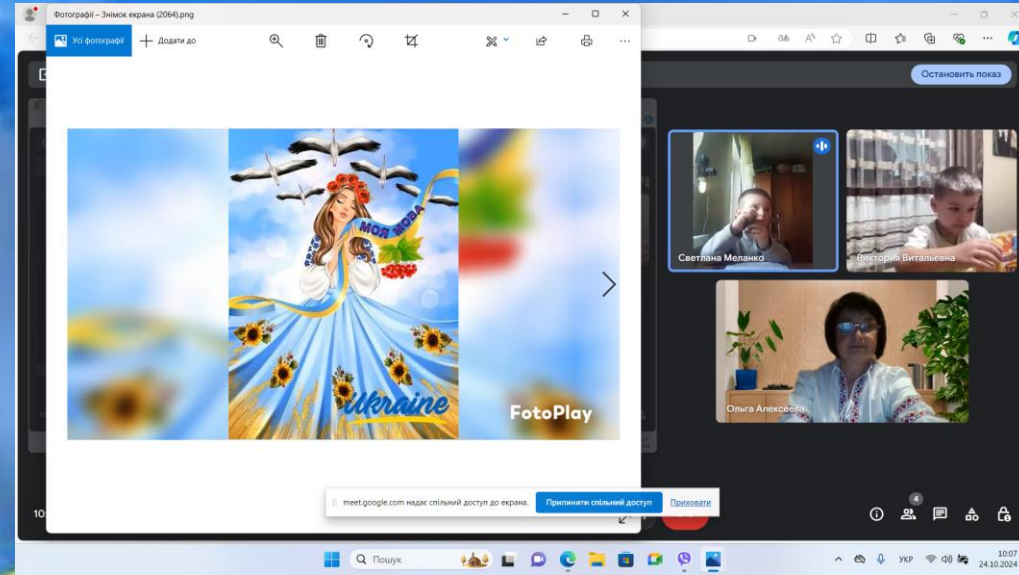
Фотографії – Знімок екрана (2064).png

Усі фотографії

Додати до

Остановить показ

МОЯ МОВА

Ukraine

FotoPlay

Светлана Меланко

Виктория Витальевна

Ольга Алексеева

meet.google.com надає спільний доступ до екрана.

Припинити спільний доступ

Приховати

Пошук

УКР

10:07
24.10.2024

4